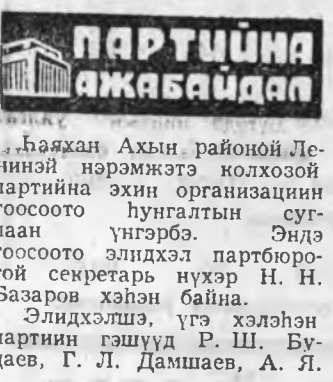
ПАРТИЙНА АЖАБАЙДАЛ

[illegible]

Һаяхан Ахын районой Ленинэй нэрэмжэтэ колхозой партийна эхин организациин гоосоото һунгалтын суглаан үнгэрбэ. Эндэ гоосоото элидхэл партбюрогой секретарь нүхэр Н. Н. Базаров хэһэн байна.

Элидхэлшэ, үгэ хэлэһэн партиин гэшүүд Р. Ш. Будаев, Г. Л. Дамшаев, А. Я.